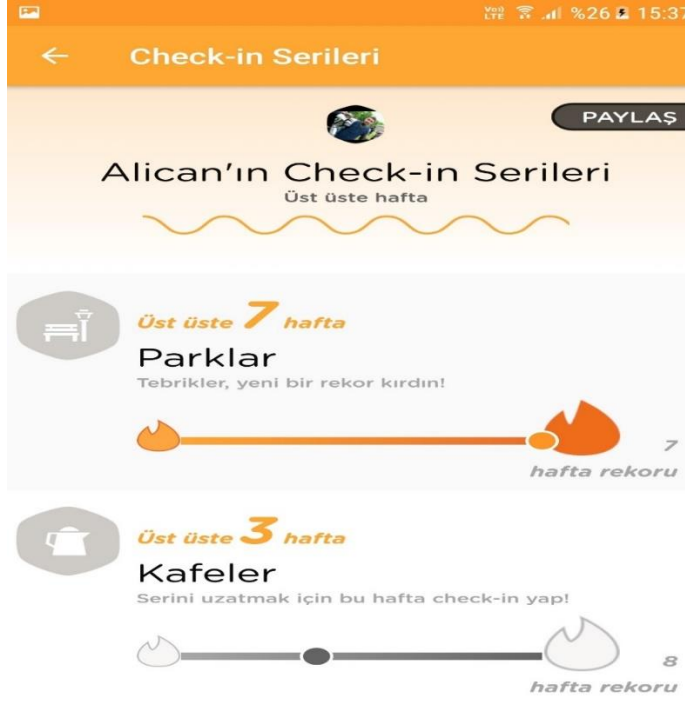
Vo)) LTE %26 15:37

Check-in Serileri

PAYLAŞ

Alican'ın Check-in Serileri
Üst üste hafta

Üst üste 7 hafta
Parklar
Tebrikler, yeni bir rekor kırdın!
7
hafta rekoru

Üst üste 3 hafta
Kafeler
Serini uzatmak için bu hafta check-in yap!
8
hafta rekoru